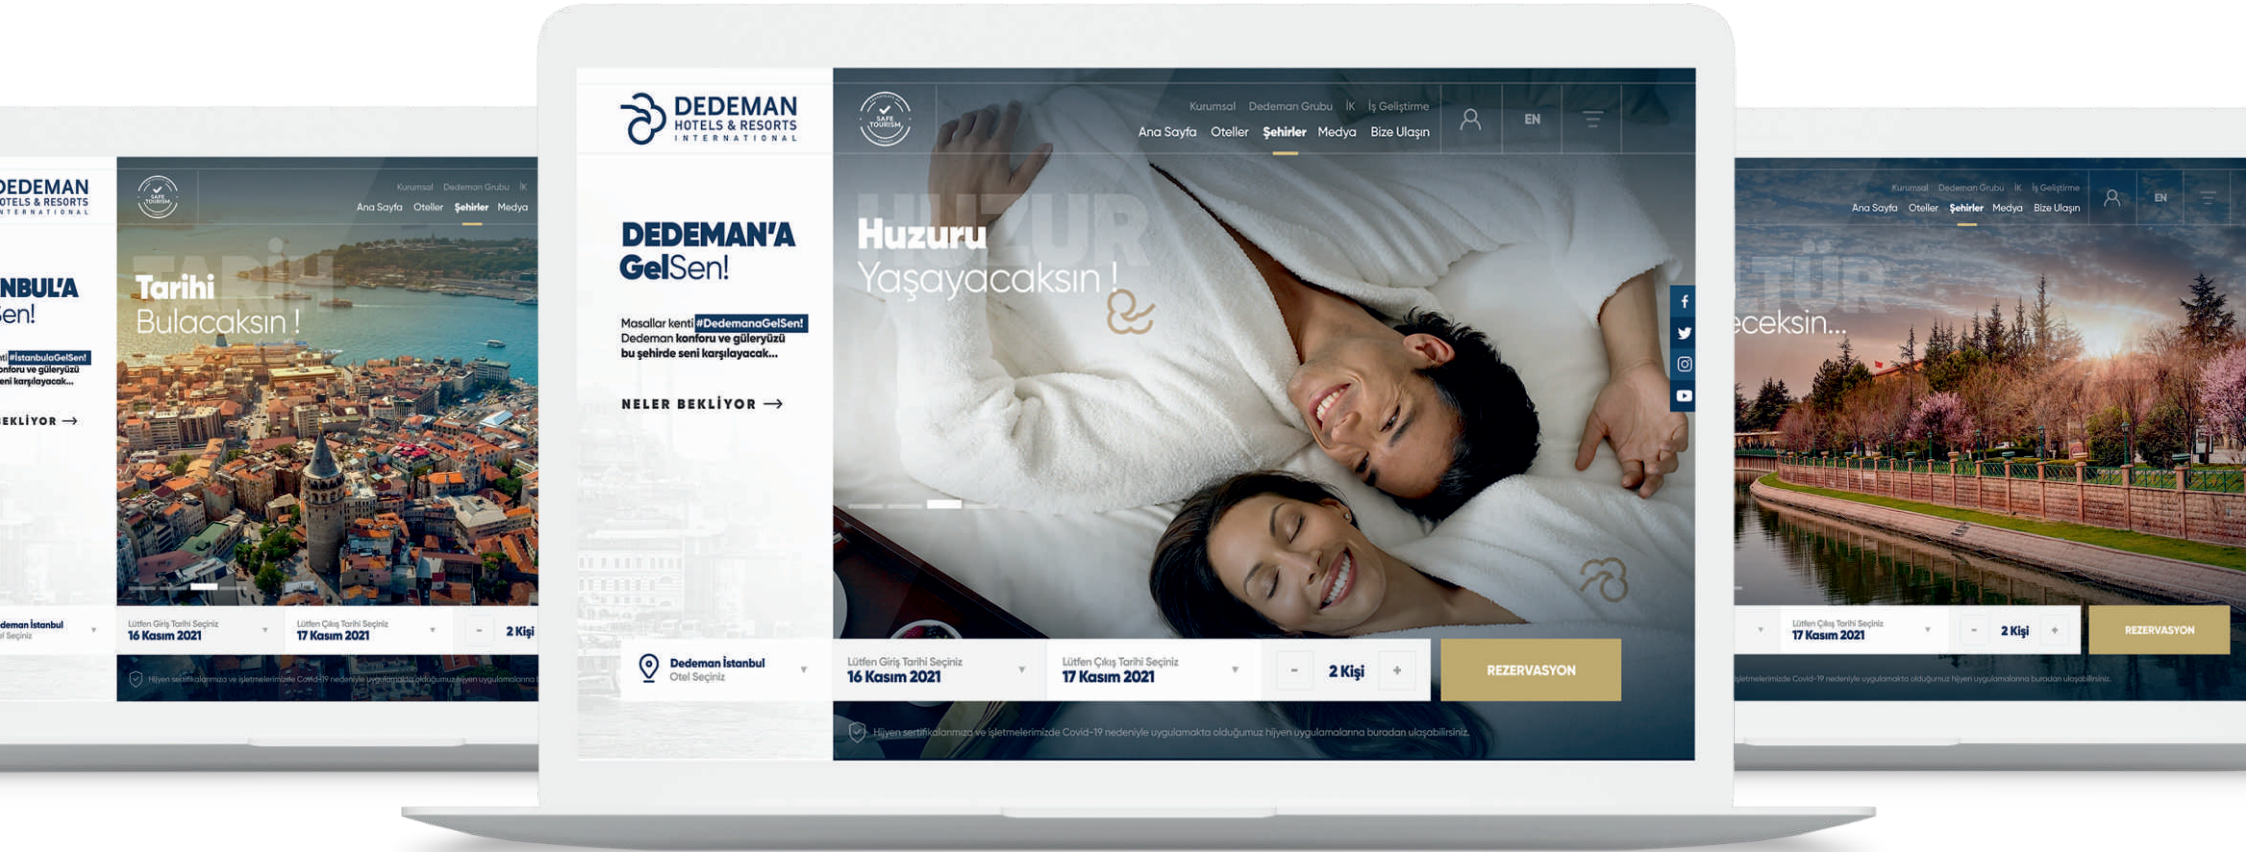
DEDEMAN
HOTELS & RESORTS
INTERNATIONAL

NBUL'A
Sen!

#İstanbulaGelSen!
konforu ve güleryüzü
seni karşılayacak...

BEKLİYOR →

SAFE TOURISM

Kurumsal Dedeman Grubu İK
Ana Sayfa Oteller Şehirler Medya

TARİH
Tarihi
Bulacaksın !

Dedeman İstanbul
Otel Seçiniz

Lütfen Giriş Tarihi Seçiniz
16 Kasım 2021

Lütfen Çıkış Tarihi Seçiniz
17 Kasım 2021

- 2 Kişi

Hijyen sertifikalarımız ve işletmelerimizde Covid-19 nedeniyle uygulamakta olduğumuz hijyen uygulamalarına

DEDEMAN
HOTELS & RESORTS
INTERNATIONAL

SAFE TOURISM

Kurumsal Dedeman Grubu İK İş Geliştirme
Ana Sayfa Oteller Şehirler Medya Bize Ulaşın

EN

DEDEMAN'A
GelSen!

Masallar kenti #DedemanaGelSen!
Dedeman konforu ve güleryüzü
bu şehirde seni karşılayacak...

NELER BEKLİYOR →

HUZUR
Huzuru
Yaşayacaksın !

Dedeman İstanbul
Otel Seçiniz

Lütfen Giriş Tarihi Seçiniz
16 Kasım 2021

Lütfen Çıkış Tarihi Seçiniz
17 Kasım 2021

- 2 Kişi +

REZERVASYON

Hijyen sertifikalarımız ve işletmelerimizde Covid-19 nedeniyle uygulamakta olduğumuz hijyen uygulamalarına buradan ulaşabilirsiniz.

Kurumsal Dedeman Grubu İK İş Geliştirme
Ana Sayfa Oteller Şehirler Medya Bize Ulaşın

EN

TÜR
eceksin...

Lütfen Çıkış Tarihi Seçiniz
17 Kasım 2021

- 2 Kişi +

REZERVASYON

işletmelerimizde Covid-19 nedeniyle uygulamakta olduğumuz hijyen uygulamalarına buradan ulaşabilirsiniz.